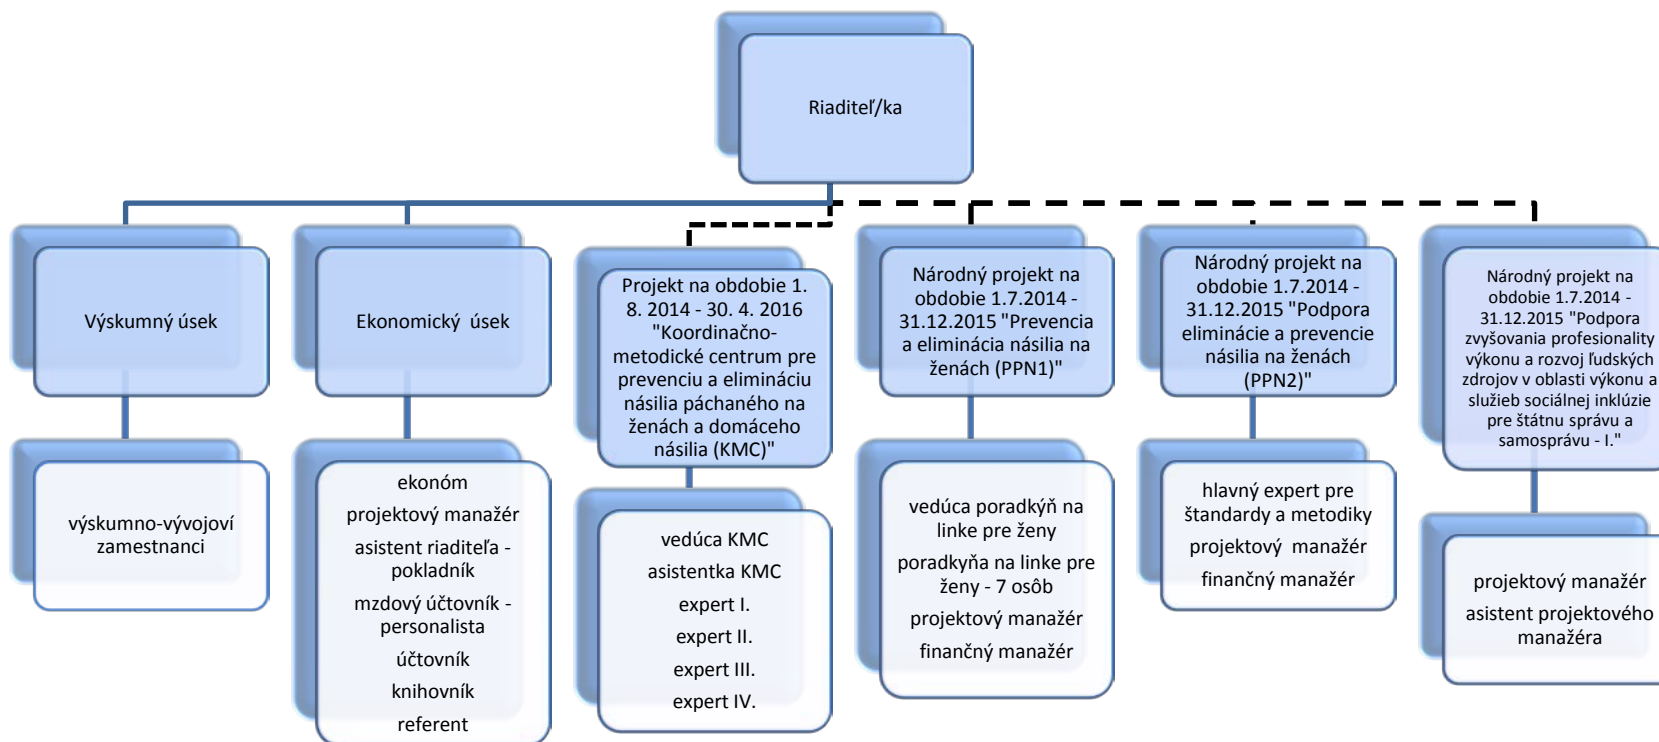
Riaditeľ/ka

Výskumný úsek

výskumno-vývojoví zamestnanci

Ekonomický úsek

ekonóm

projektový manažér

asistent riaditeľa - pokladník

mzdový účtovník - personalista

účtovník

knihovník

referent

Projekt na obdobie 1. 8. 2014 - 30. 4. 2016 "Koordinačno-metodické centrum pre prevenciu a elimináciu násilia páchaného na ženách a domáceho násilia (KMC)"

vedúca KMC

asistentka KMC

expert I.

expert II.

expert III.

expert IV.

Národný projekt na obdobie 1.7.2014 - 31.12.2015 "Prevencia a eliminácia násilia na ženách (PPN1)"

vedúca poradkýň na linke pre ženy

poradkyňa na linke pre ženy - 7 osôb

projektový manažér

finančný manažér

Národný projekt na obdobie 1.7.2014 - 31.12.2015 "Podpora eliminácie a prevencie násilia na ženách (PPN2)"

hlavný expert pre štandardy a metodiky

projektový manažér

finančný manažér

Národný projekt na obdobie 1.7.2014 - 31.12.2015 "Podpora zvyšovania profesionality výkonu a rozvoj ľudských zdrojov v oblasti výkonu a služieb sociálnej inklúzie pre štátnu správu a samosprávu - I."

projektový manažér

asistent projektového manažéra